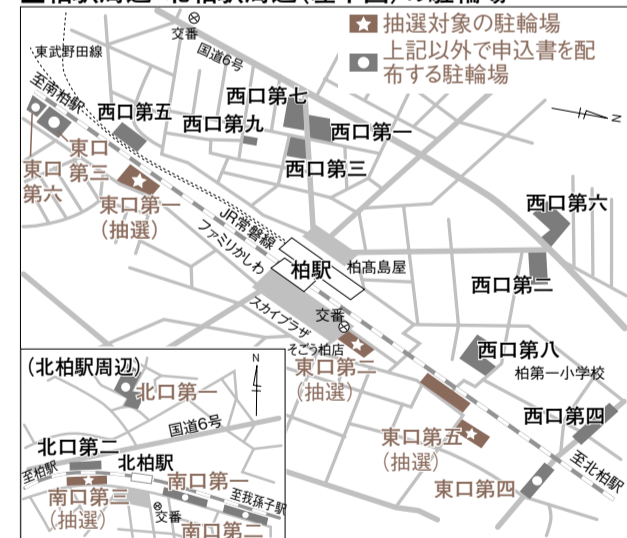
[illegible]柏駅周辺・北柏駅周辺(豊四季)の駐輪場

抽選対象の駐輪場
上記以外で申込書を配布する駐輪場

交番
東武野田線
国道6号
至南柏駅
西口第五
西口第七
西口第九
西口第一
東口第三
東口第六
西口第三
東口第一
(抽選)
JR常磐線
ファミリかしわ
柏駅
柏高島屋
西口第六
西口第二
スカイプラザ
交番
そごう柏店
東口第二
(抽選)
西口第八
柏第一小学校
西口第四
東口第五
(抽選)
東口第四
至北柏駅
N

(北柏駅周辺)
N
北口第一
国道6号
北口第二
至柏駅
北柏駅
南口第三
(抽選)
南口第一
至我孫子駅
交番
南口第二